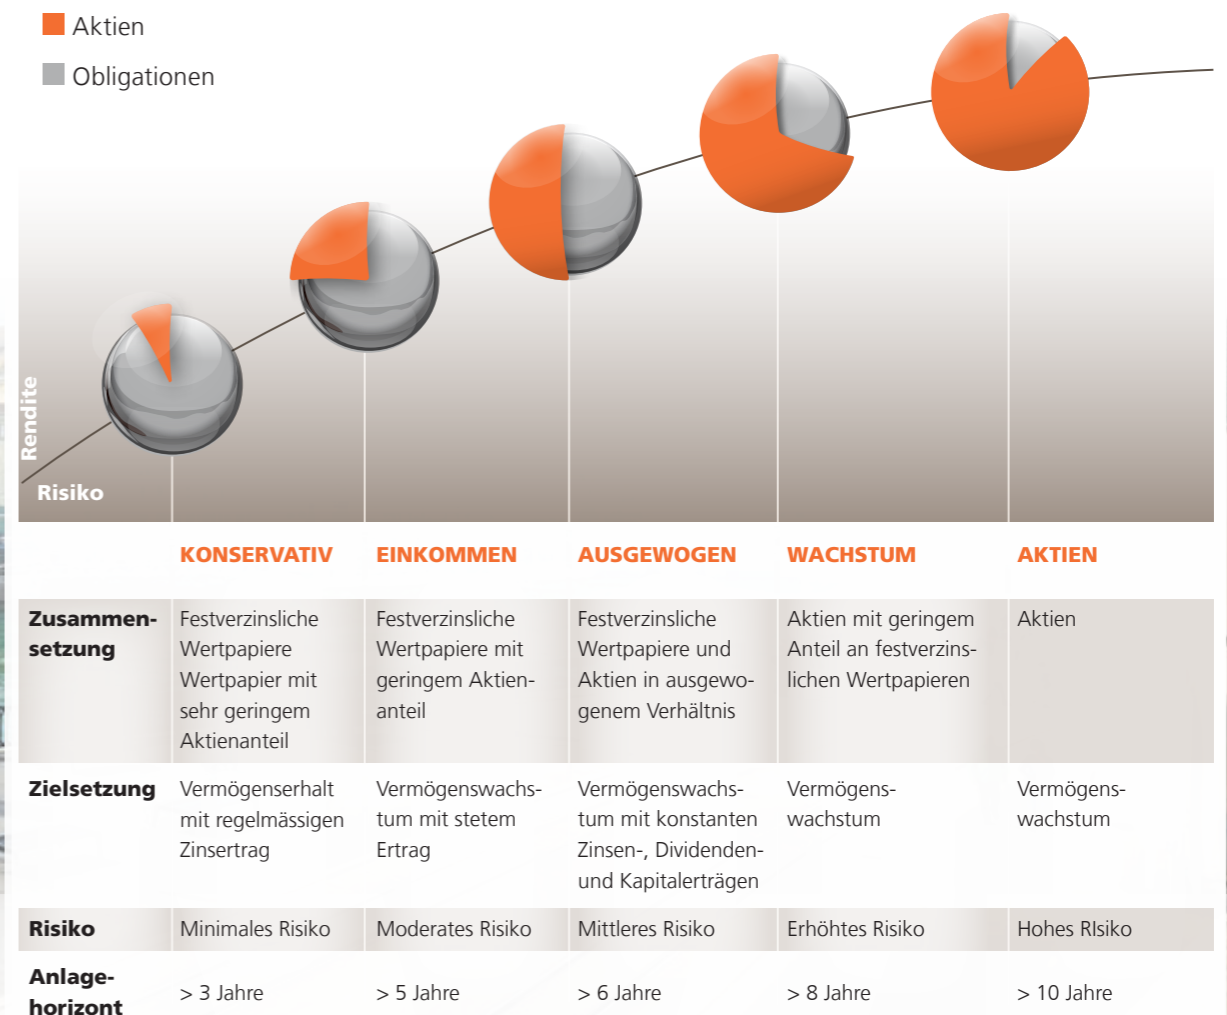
Aktien

Obligationen

Rendite

Risiko

| | KONSERVATIV | EINKOMMEN | AUSGEWOGEN | WACHSTUM | AKTIEN |
|---|---|---|---|---|---|
| Zusammensetzung | Festverzinsliche Wertpapiere Wertpapier mit sehr geringem Aktienanteil | Festverzinsliche Wertpapiere mit geringem Aktienanteil | Festverzinsliche Wertpapiere und Aktien in ausgewogenem Verhältnis | Aktien mit geringem Anteil an festverzinslichen Wertpapieren | Aktien |
| Zielsetzung | Vermögenserhalt mit regelmässigen Zinsertrag | Vermögenswachstum mit stetem Ertrag | Vermögenswachstum mit konstanten Zinsen-, Dividenden- und Kapitalerträgen | Vermögenswachstum | Vermögenswachstum |
| Risiko | Minimales Risiko | Moderates Risiko | Mittleres Risiko | Erhöhtes Risiko | Hohes RIsiko |
| Anlagehorizont | > 3 Jahre | > 5 Jahre | > 6 Jahre | > 8 Jahre | > 10 Jahre |